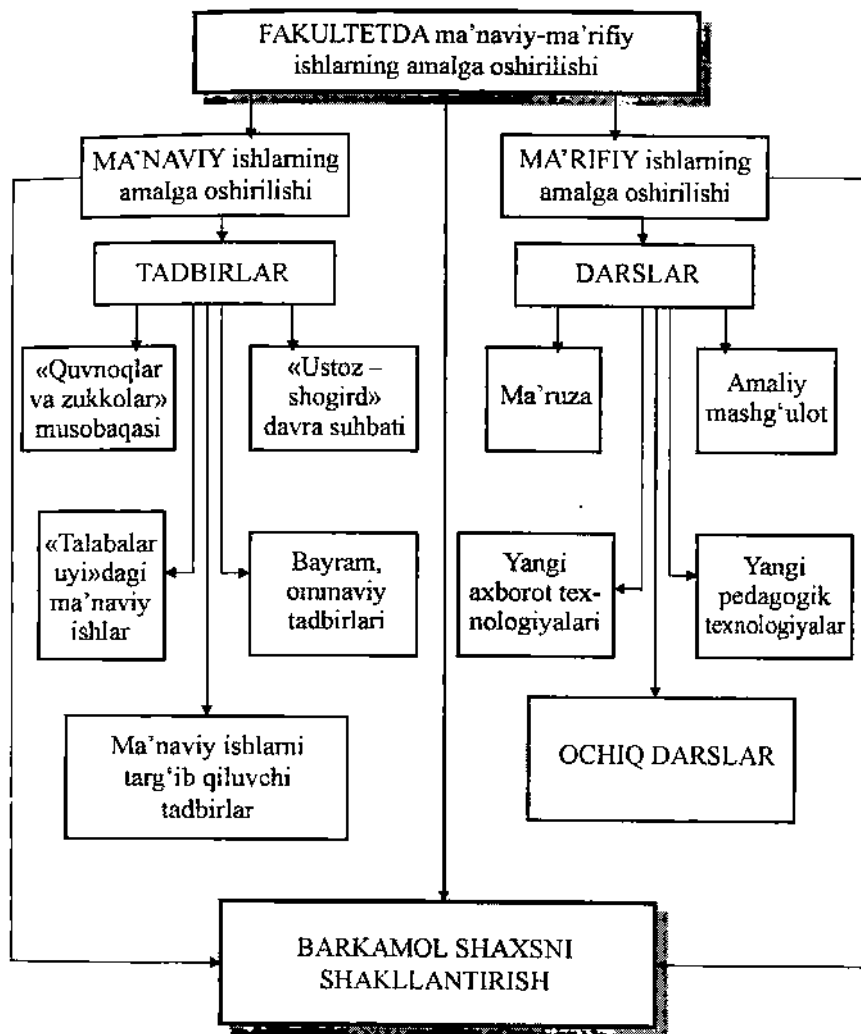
FAKULTETDA ma'naviy-ma'rifiy ishlarning amalga oshirilishi

MA'NAVIY ishlarning amalga oshirilishi

MA'RIFIY ishlarning amalga oshirilishi

TADBIRLAR

DARSLAR

«Quvnoqlar va zukkolar» musobaqasi

«Ustoz – shogird» davra suhbati

Ma'ruza

Amaliy mashg'ulot

«Talabalar uyi»dagi ma'naviy ishlar

Bayram, ommaviy tadbirlari

Yangi axborot texnologiyalari

Yangi pedagogik texnologiyalar

Ma'naviy ishlarni targ'ib qiluvchi tadbirlar

OCHIQ DARSLAR

BARKAMOL SHAXSNI SHAKLLANTIRISH